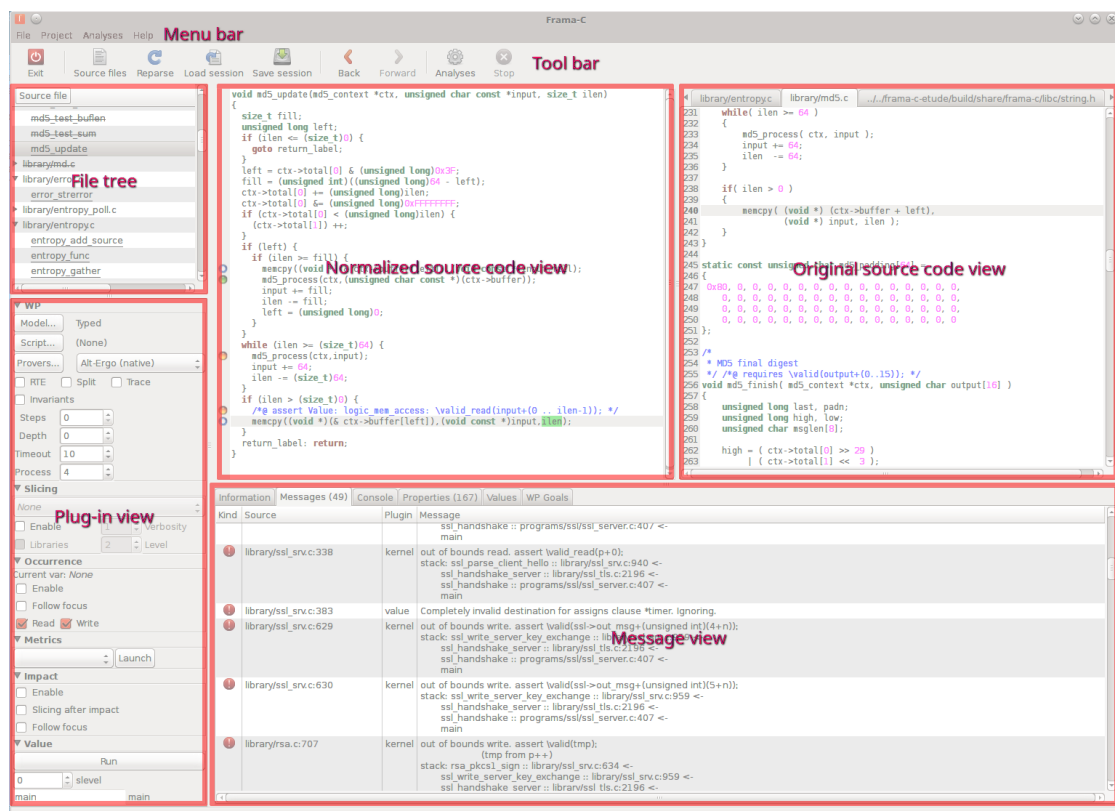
Frama-C

File Project Analyses Help Menu bar

Exit Source files Reparse Load session Save session Back Forward Analyses Stop Tool bar

Source file
md5_test_buflen
md5_test_sum
md5_update
library/md.c
library/error.c
error_strerror
library/entropy_poll.c
library/entropy.c
entropy_add_source
entropy_func
entropy_gather

File tree

```
void md5_update(md5_context *ctx, unsigned char const *input, size_t ilen)
{
  size_t fill;
  unsigned long left;
  if (ilen <= (size_t)0) {
    goto return_label;
  }
  left = ctx->total[0] & (unsigned long)0x3F;
  fill = (unsigned int)((unsigned long)64 - left);
  ctx->total[0] += (unsigned long)ilen;
  ctx->total[0] &= (unsigned long)0xFFFFFFFF;
  if (ctx->total[0] < (unsigned long)ilen) {
    (ctx->total[1]) ++;
  }
  if (left) {
    if (ilen >= fill) {
      memcpy((void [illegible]
      md5_process(ctx,(unsigned char const *)(ctx->buffer));
      input += fill;
      ilen -= fill;
      left = (unsigned long)0;
    }
  }
  while (ilen >= (size_t)64) {
    md5_process(ctx,input);
    input += 64;
    ilen -= (size_t)64;
  }
  if (ilen > (size_t)0) {
    /*@ assert Value: logic_mem_access: \valid_read(input+(0 .. ilen-1)); */
    memcpy((void *)(& ctx->buffer[left]),(void const *)input,ilen);
  }
  return_label: return;
}
```

Normalized source code view

library/entropy.c library/md5.c .../../frama-c-etude/build/share/frama-c/libc/string.h

```
231     while( ilen >= 64 )
232     {
233         md5_process( ctx, input );
234         input += 64;
235         ilen  -= 64;
236     }
237
238     if( ilen > 0 )
239     {
240         memcpy( (void *) (ctx->buffer + left),
241                 (void *) input, ilen );
242     }
243 }
244
245 static const unsigned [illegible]
246 {
247  0x80, 0, 0, 0, 0, 0, 0, 0, 0, 0, 0, 0, 0, 0, 0, 0,
248     0, 0, 0, 0, 0, 0, 0, 0, 0, 0, 0, 0, 0, 0, 0, 0,
249     0, 0, 0, 0, 0, 0, 0, 0, 0, 0, 0, 0, 0, 0, 0, 0,
250     0, 0, 0, 0, 0, 0, 0, 0, 0, 0, 0, 0, 0, 0, 0, 0
251 };
252
253 /*
254  * MD5 final digest
255  */ /*@ requires \valid(output+(0..15)); */
256 void md5_finish( md5_context *ctx, unsigned char output[16] )
257 {
258     unsigned long last, padn;
259     unsigned long high, low;
260     unsigned char msglen[8];
261
262     high = ( ctx->total[0] >> 29 )
263          | ( ctx->total[1] <<  3 );
```

Original source code view

WP
Model... Typed
Script... (None)
Provers... Alt-Ergo (native)
RTE Split Trace
Invariants
Steps 0
Depth 0
Timeout 10
Process 4
Slicing
None
Enable 1 Verbosity
Libraries 2 Level
Occurrence
Current var: None
Enable
Follow focus
Read Write
Metrics
Launch
Impact
Enable
Slicing after impact
Follow focus
Value
Run
0 slevel
main main

Plug-in view

Information Messages (49) Console Properties (167) Values WP Goals

| Kind | Source | Plugin | Message |
|---|---|---|---|
| | | | ssl_handshake :: programs/ssl/ssl_server.c:407 <- main |
| | library/ssl_srv.c:338 | kernel | out of bounds read. assert \valid_read(p+0); stack: ssl_parse_client_hello :: library/ssl_srv.c:940 <- ssl_handshake_server :: library/ssl_tls.c:2196 <- ssl_handshake :: programs/ssl/ssl_server.c:407 <- main |
| | library/ssl_srv.c:383 | value | Completely invalid destination for assigns clause *timer. Ignoring. |
| | library/ssl_srv.c:629 | kernel | out of bounds write. assert \valid(ssl->out_msg+(unsigned int)(4+n)); stack: ssl_write_server_key_exchange :: lib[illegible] ssl_handshake_server :: library/ssl_tls.c:2196 <- ssl_handshake :: programs/ssl/ssl_server.c:407 <- main |
| | library/ssl_srv.c:630 | kernel | out of bounds write. assert \valid(ssl->out_msg+(unsigned int)(5+n)); stack: ssl_write_server_key_exchange :: library/ssl_srv.c:959 <- ssl_handshake_server :: library/ssl_tls.c:2196 <- ssl_handshake :: programs/ssl/ssl_server.c:407 <- main |
| | library/rsa.c:707 | kernel | out of bounds write. assert \valid(tmp); (tmp from p++) stack: rsa_pkcs1_sign :: library/ssl_srv.c:634 <- ssl_write_server_key_exchange :: library/ssl_srv.c:959 <- ssl_handshake_server :: library/ssl_tls.c:2196 <- |

Message view